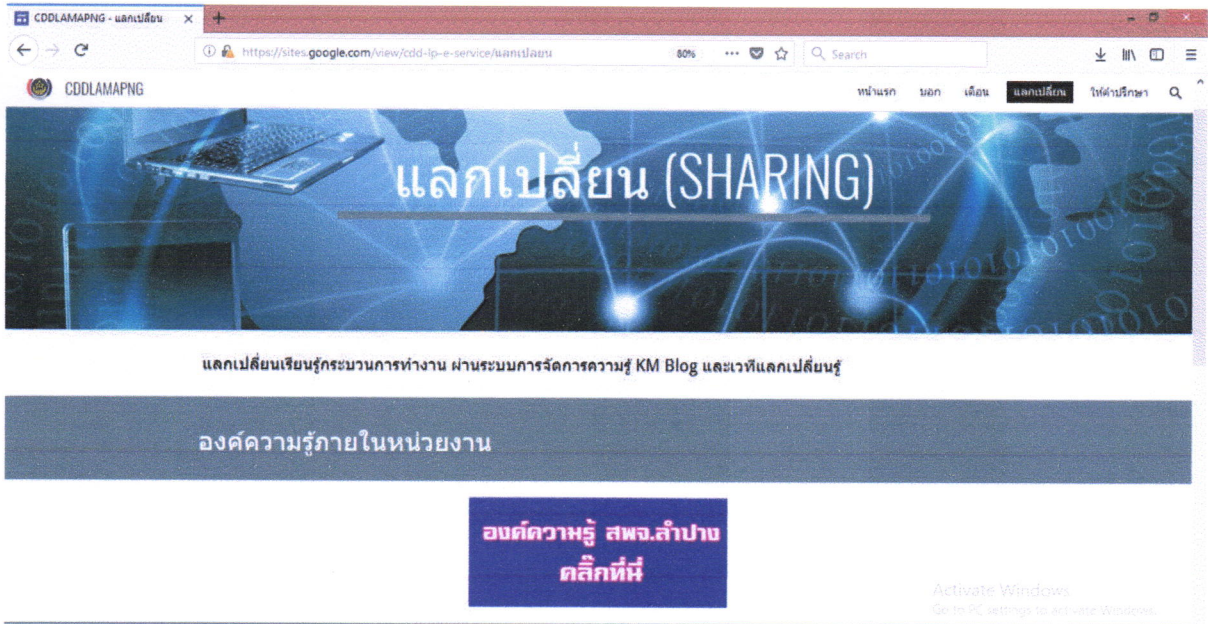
CDDLAMAPNG - แลกเปลี่ยน ×

https://sites.google.com/view/cdd-lp-e-service/แลกเปลี่ยน 80% Search

CDDLAMAPNG

หน้าแรก บอก เตือน แลกเปลี่ยน ให้คำปรึกษา

แลกเปลี่ยน (SHARING)

แลกเปลี่ยนเรียนรู้กระบวนการทำงาน ผ่านระบบการจัดการความรู้ KM Blog และเวทีแลกเปลี่ยนรู้

องค์ความรู้ภายในหน่วยงาน

องค์ความรู้ สพจ.ลำปาง คลิ๊กที่นี่

Activate Windows
Go to PC settings to activate Windows.